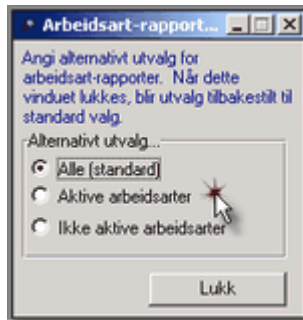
Arbeidsart-rapport...

Angi alternativt utvalg for arbeidsart-rapporter. Når dette vinduet lukkes, blir utvalg tilbakestilt til standard valg.

Alternativt utvalg...

Alle (standard)

Aktive arbeidsarter

Ikke aktive arbeidsarter

Lukk